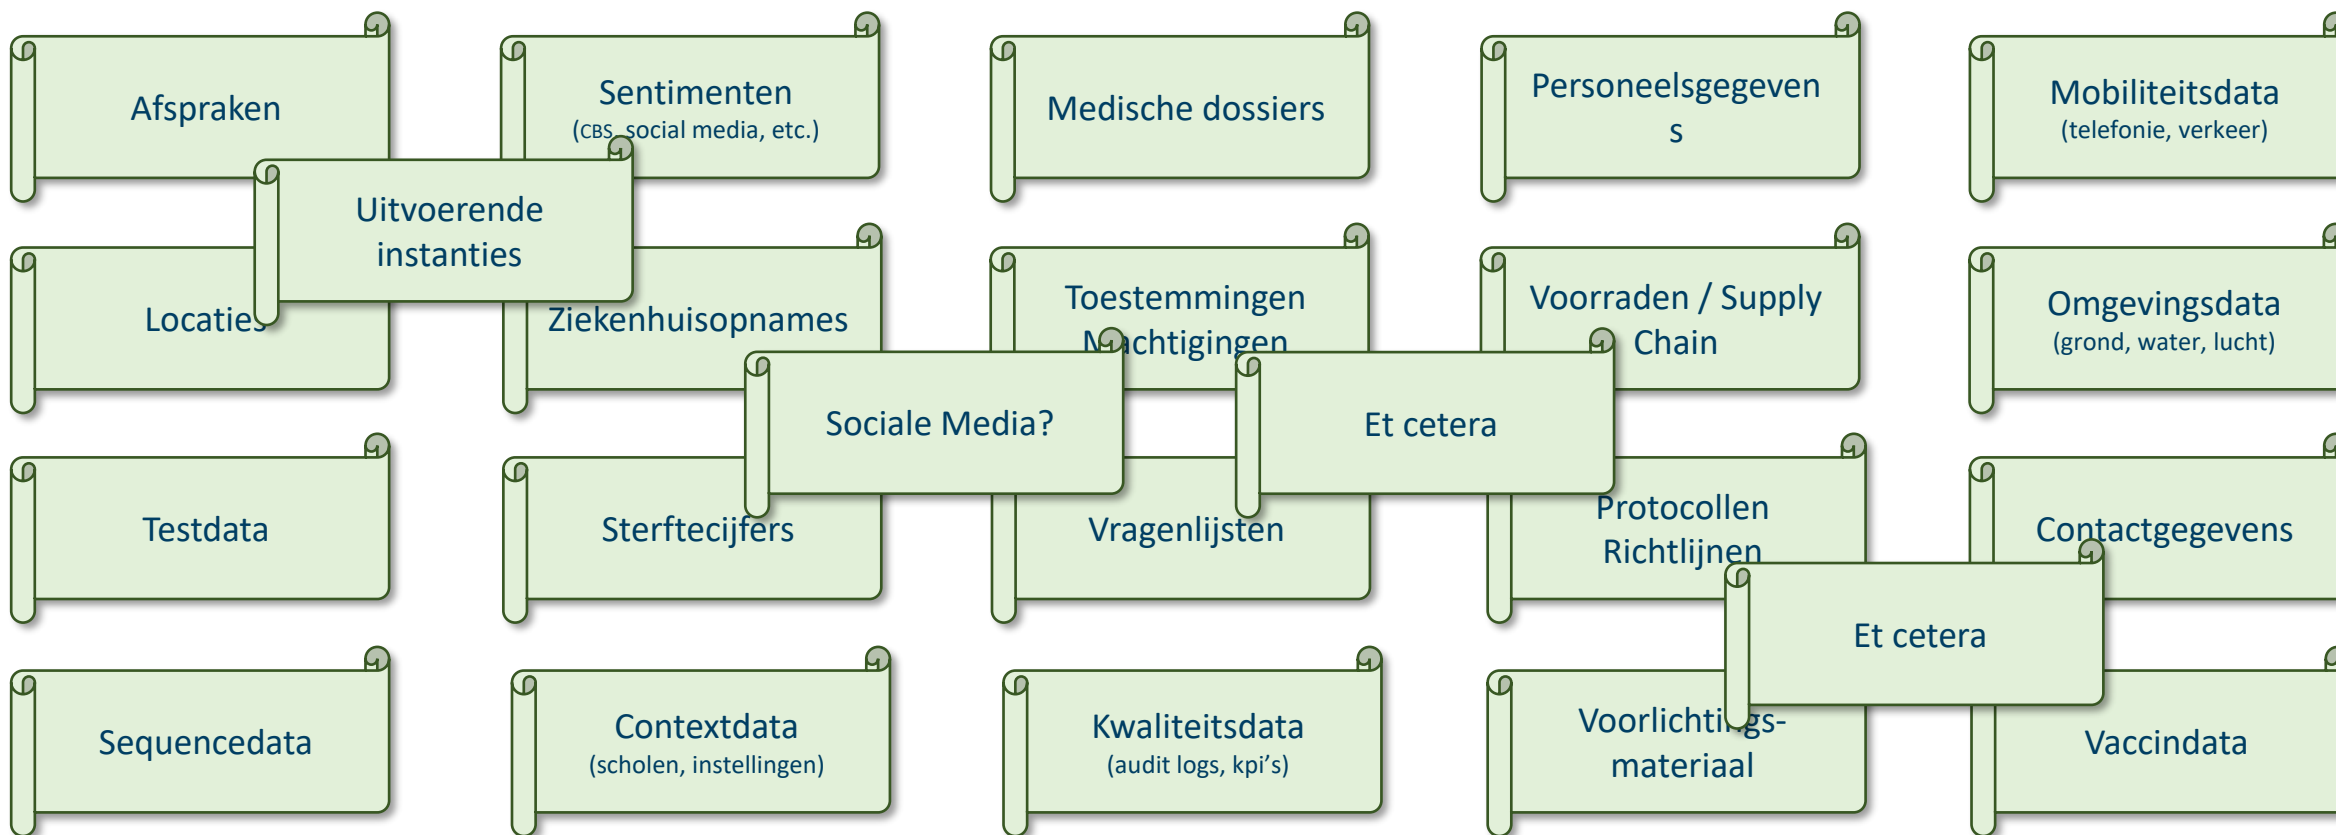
Afspraken

Sentimenten
(CBS, social media, etc.)

Medische dossiers

Personeelsgegeven
s

Mobiliteitsdata
(telefonie, verkeer)

Uitvoerende instanties

Locaties

Ziekenhuisopnames

Toestemmingen
Machtigingen

Voorraden / Supply Chain

Omgevingsdata
(grond, water, lucht)

Sociale Media?

Et cetera

Testdata

Sterftecijfers

Vragenlijsten

Protocollen
Richtlijnen

Contactgegevens

Et cetera

Sequencedata

Contextdata
(scholen, instellingen)

Kwaliteitsdata
(audit logs, kpi's)

Voorlichtings-
materiaal

Vaccindata